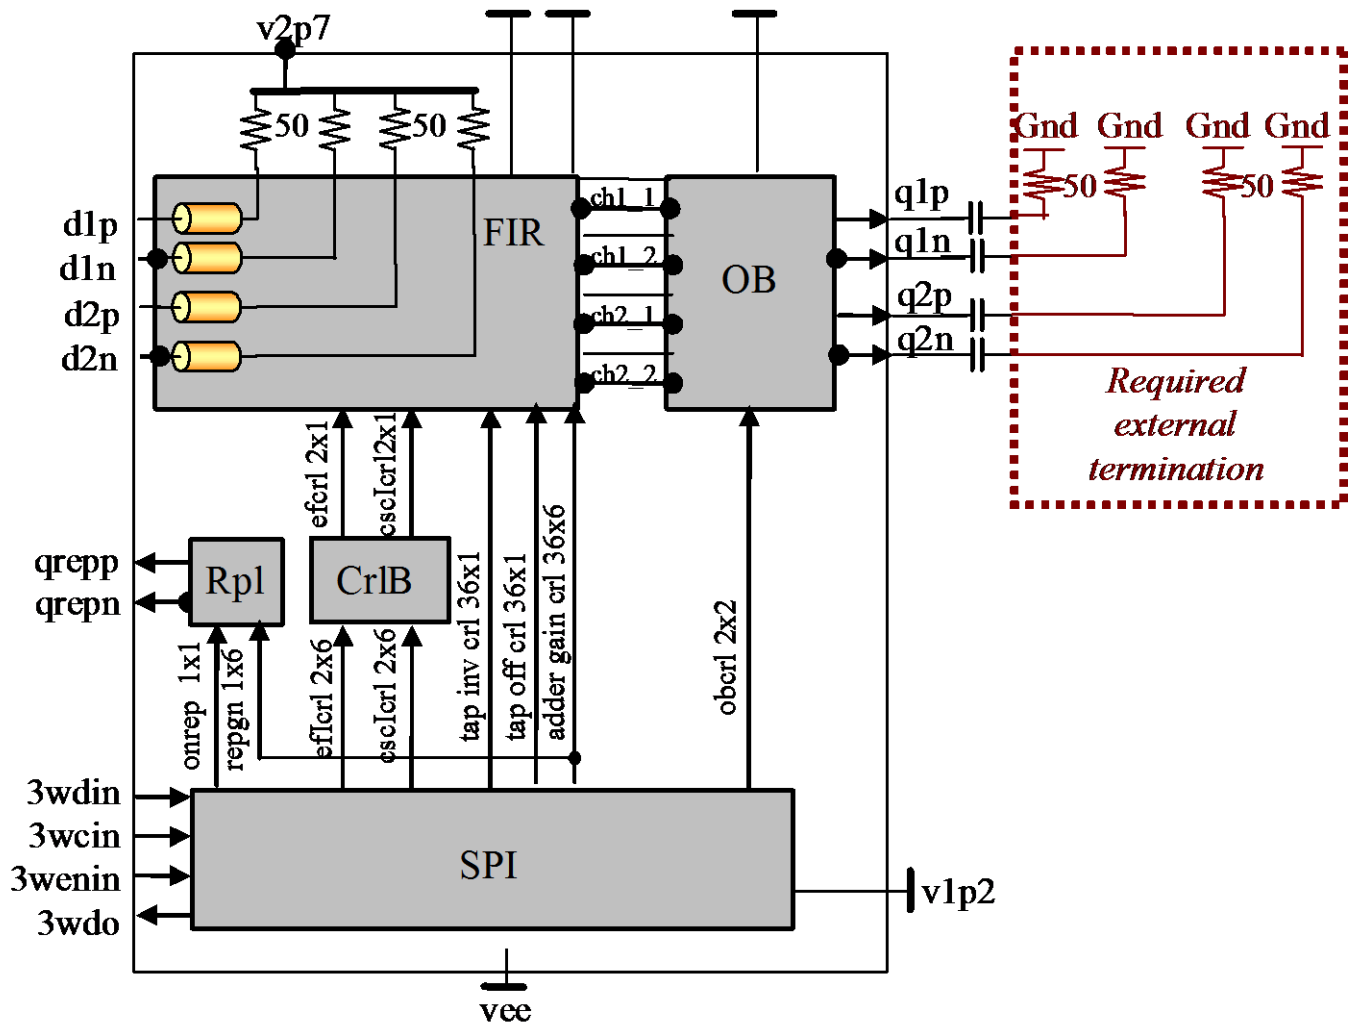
v2p7

50

50

d1p

d1n

d2p

d2n

FIR

ch1_1

ch1_2

ch2_1

ch2_2

OB

q1p

q1n

q2p

q2n

Gnd Gnd Gnd Gnd

50

50

Required external termination

efcrl 2x1

csclcrl2x1

tap inv crl 36x1

tap off crl 36x1

adder gain crl 36x6

obcrl 2x2

qrepp

qrepn

Rpl

CrlB

onrep 1x1

repgn 1x6

eflcrl 2x6

csclcrl 2x6

3wdin

3wcin

3wenin

3wdo

SPI

v1p2

vee